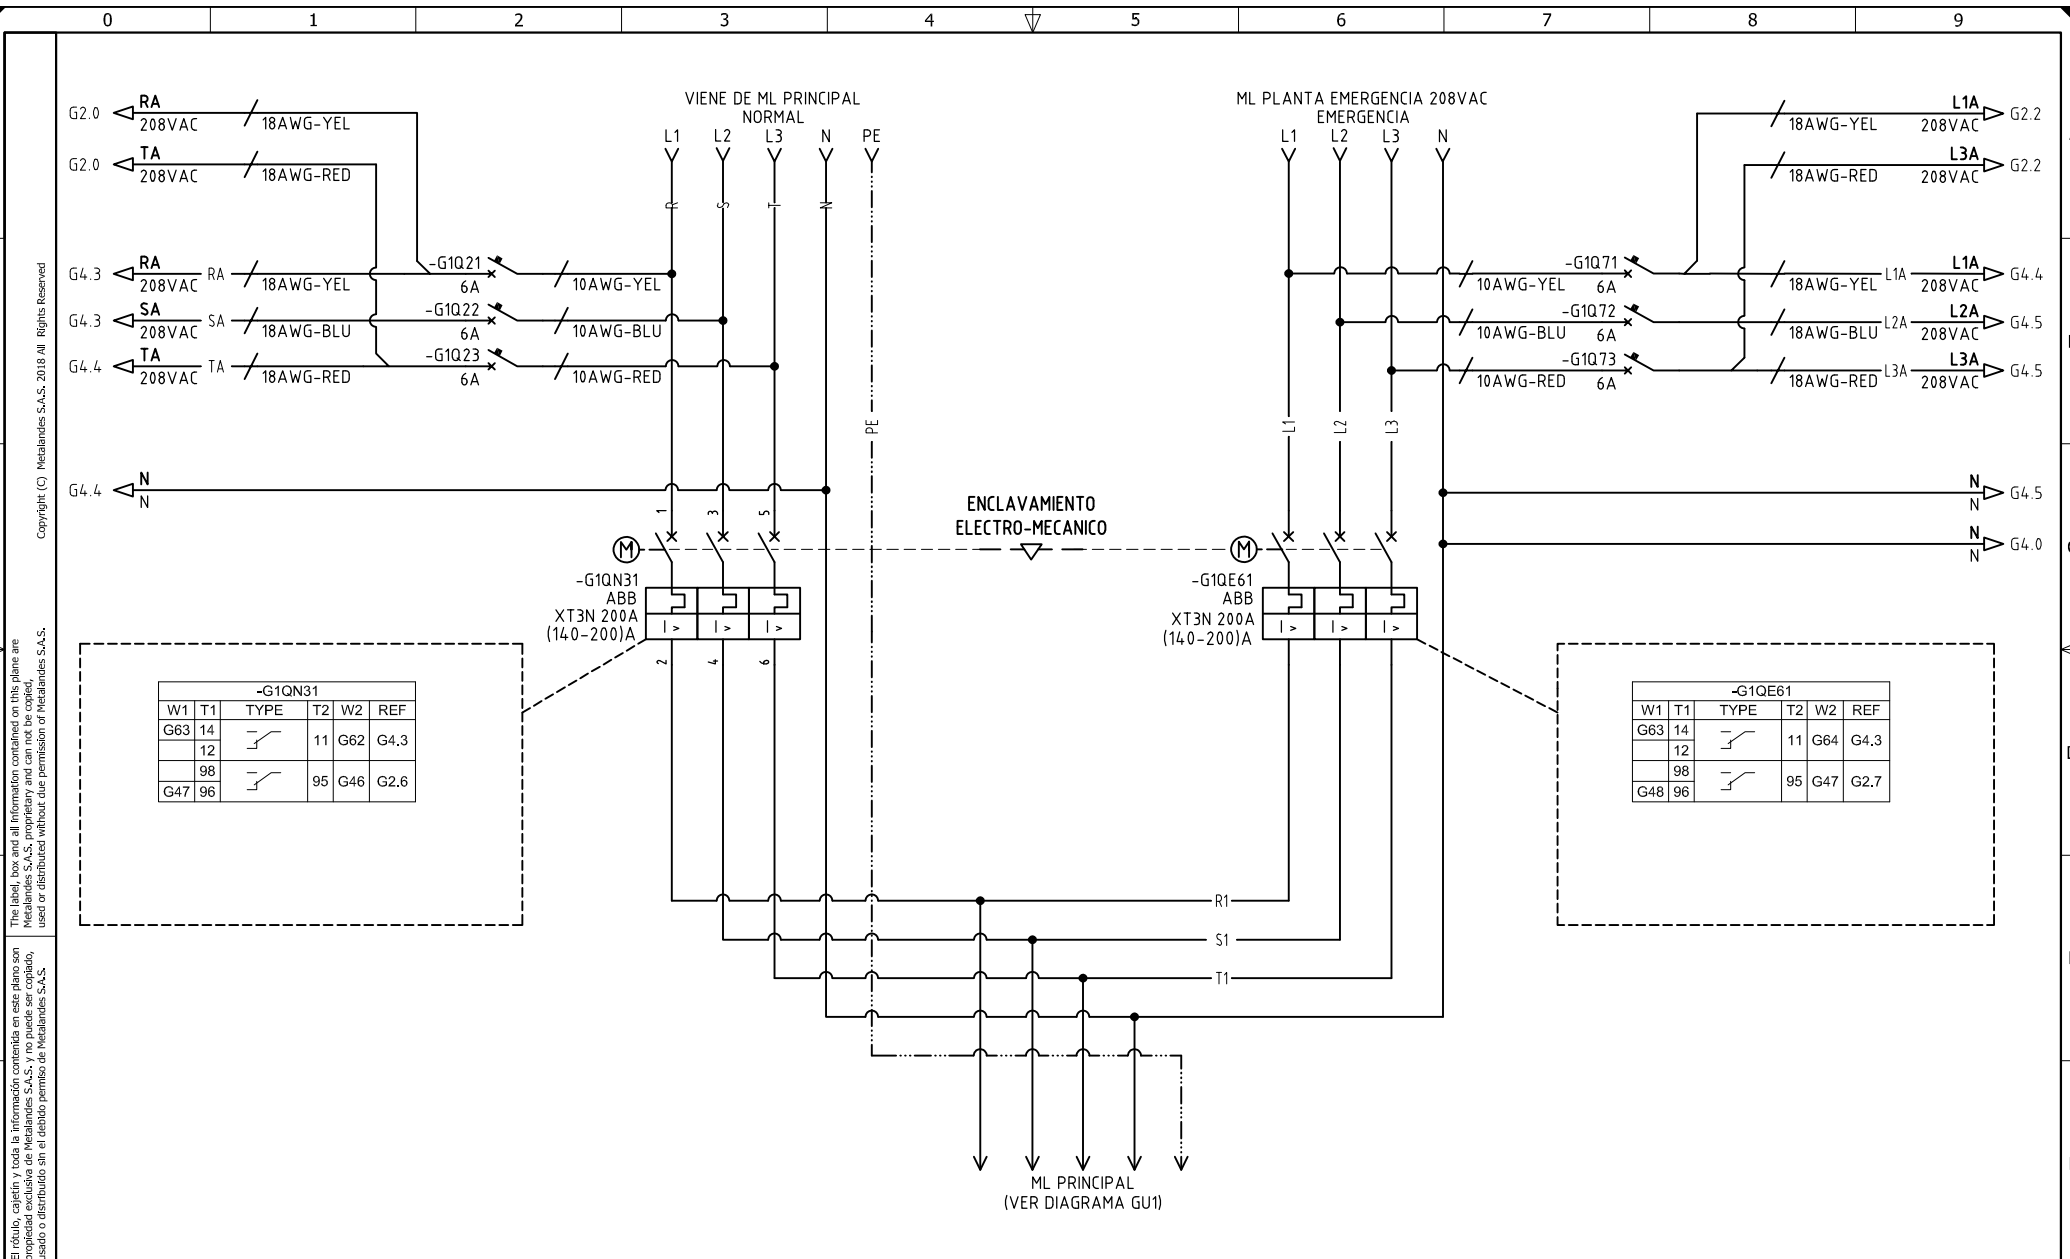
0 1 2 3 4 5 6 7 8 9

Copyright (C) Metalandes S.A.S. 2018 All Rights Reserved

The label, box and all information contained on this plane are Metalandes S.A.S. proprietary and can not be copied, used or distributed without due permission of Metalandes S.A.S.

El rótulo, cajetín y toda la información contenida en este plano son propiedad exclusiva de Metalandes S.A.S. y no puede ser copiado, usado o distribuido sin el debido permiso de Metalandes S.A.S.

G2.0 RA 208VAC 18AWG-YEL
G2.0 TA 208VAC 18AWG-RED

VIENE DE ML PRINCIPAL NORMAL
L1 L2 L3 N PE
R S T N

ML PLANTA EMERGENCIA 208VAC EMERGENCIA
L1 L2 L3 N

18AWG-YEL L1A 208VAC G2.2
18AWG-RED L3A 208VAC G2.2

G4.3 RA 208VAC RA 18AWG-YEL -G1Q21 6A 10AWG-YEL
G4.3 SA 208VAC SA 18AWG-BLU -G1Q22 6A 10AWG-BLU
G4.4 TA 208VAC TA 18AWG-RED -G1Q23 6A 10AWG-RED

10AWG-YEL -G1Q71 6A 18AWG-YEL L1A L1A 208VAC G4.4
10AWG-BLU -G1Q72 6A 18AWG-BLU L2A L2A 208VAC G4.5
10AWG-RED -G1Q73 6A 18AWG-RED L3A L3A 208VAC G4.5

PE
L1 L2 L3

G4.4 N N
N N G4.5
N N G4.0

ENCLAVAMIENTO ELECTRO-MECANICO

1 3 5
M
-G1QN31 ABB XT3N 200A (140-200)A
I > I > I >
2 4 6

M
-G1QE61 ABB XT3N 200A (140-200)A
I > I > I >

| -G1QN31 | | | | | |
|---|---|---|---|---|---|
| W1 | T1 | TYPE | T2 | W2 | REF |
| G63 | 14 | | 11 | G62 | G4.3 |
| | 12 | | | | |
| | 98 | | 95 | G46 | G2.6 |
| G47 | 96 | | | | |

| -G1QE61 | | | | | |
|---|---|---|---|---|---|
| W1 | T1 | TYPE | T2 | W2 | REF |
| G63 | 14 | | 11 | G64 | G4.3 |
| | 12 | | | | |
| | 98 | | 95 | G47 | G2.7 |
| G48 | 96 | | | | |

R1
S1
T1

ML PRINCIPAL
(VER DIAGRAMA GU1)